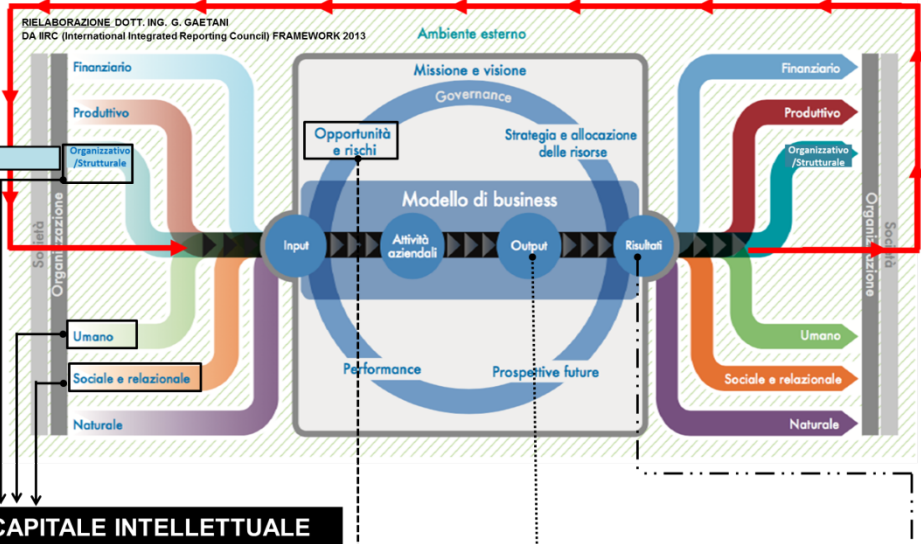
RIELABORAZIONE DOTT. ING. G. GAETANI
DA IIRC (International Integrated Reporting Council) FRAMEWORK 2013

Ambiente esterno

Finanziario
Produttivo
Organizzativo /Strutturale
Umano
Sociale e relazionale
Naturale

Società
Organizzazione

Missione e visione
Governance
Opportunità e rischi
Strategia e allocazione delle risorse
Modello di business
Input
Attività aziendali
Output
Risultati
Performance
Prospettive future

Finanziario
Produttivo
Organizzativo /Strutturale
Umano
Sociale e relazionale
Naturale

Organizzazione
Società

CAPITALE INTELLETTUALE